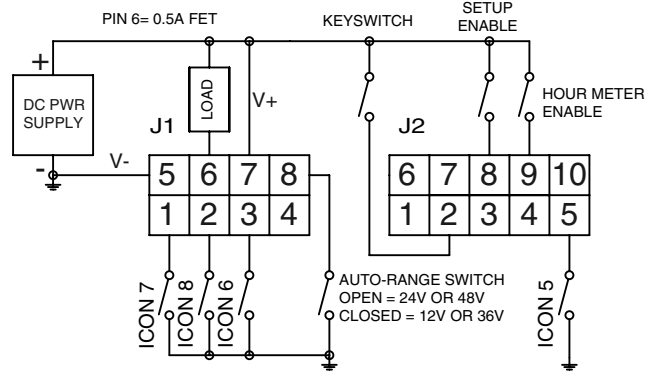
PIN 6= 0.5A FET

KEYSWITCH

SETUP ENABLE

HOUR METER ENABLE

+

DC PWR SUPPLY

-

LOAD

V+

V-

J1

| 5 | 6 | 7 | 8 |
|---|---|---|---|
| 1 | 2 | 3 | 4 |

J2

| 6 | 7 | 8 | 9 | 10 |
|---|---|---|---|---|
| 1 | 2 | 3 | 4 | 5 |

AUTO-RANGE SWITCH
OPEN = 24V OR 48V
CLOSED = 12V OR 36V

ICON 7

ICON 8

ICON 6

ICON 5